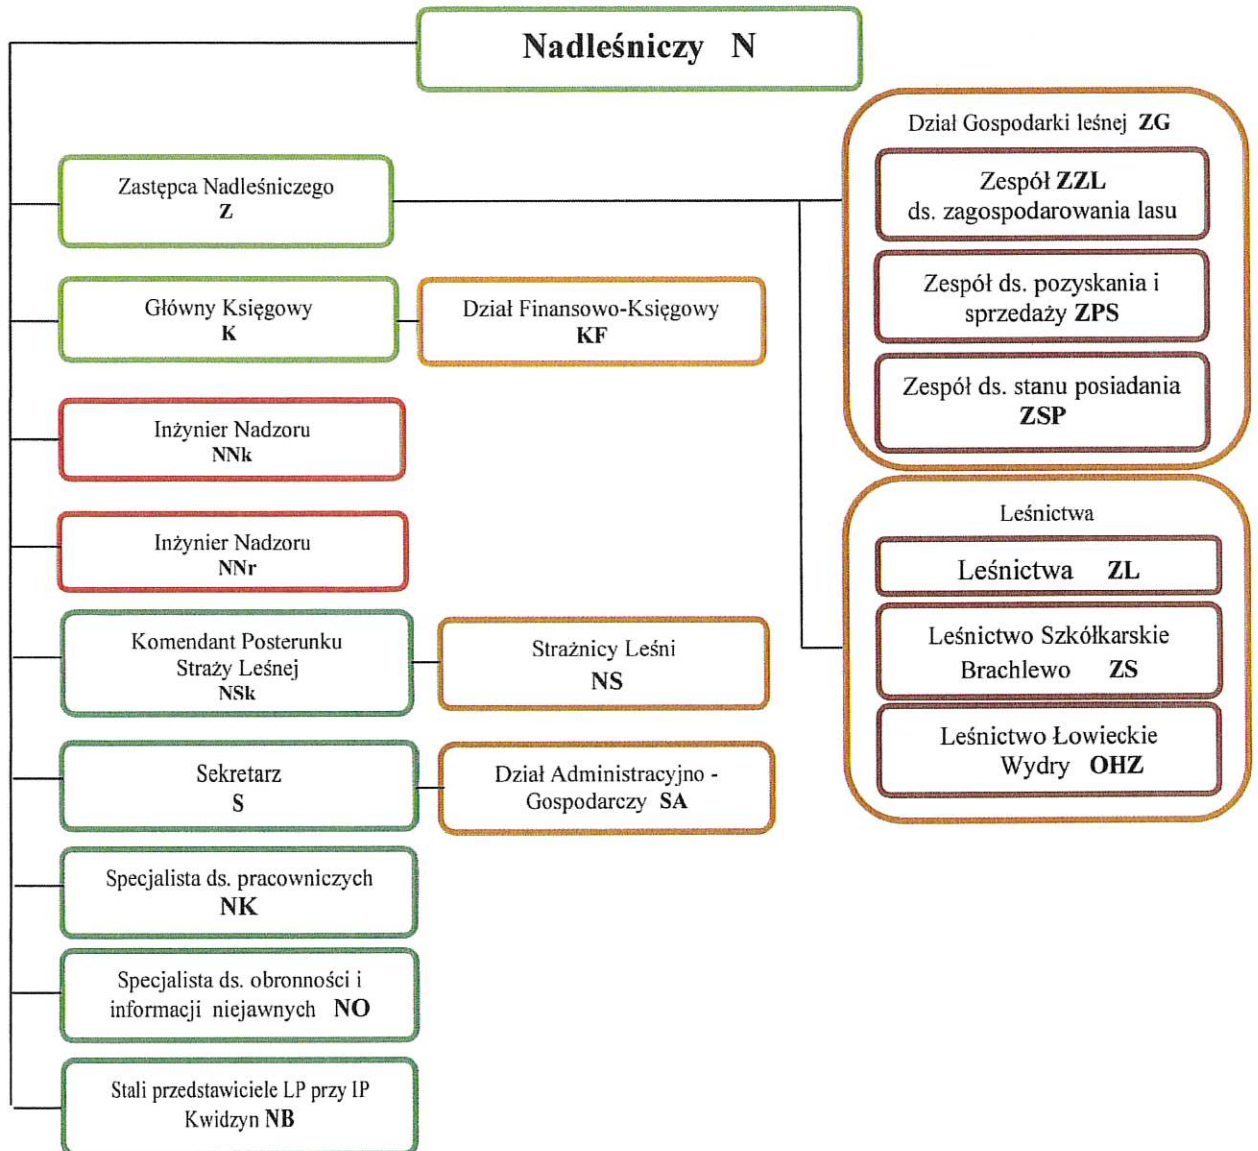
Nadleśniczy N

Zastępca Nadleśniczego
Z

Główny Księgowy
K

Dział Finansowo-Księgowy
KF

Inżynier Nadzoru
NNk

Inżynier Nadzoru
NNr

Komendant Posterunku Straży Leśnej
NSk

Strażnicy Leśni
NS

Sekretarz
S

Dział Administracyjno - Gospodarczy SA

Specjalista ds. pracowniczych
NK

Specjalista ds. obronności i informacji niejawnych NO

Stali przedstawiciele LP przy IP Kwidzyn NB

Dział Gospodarki leśnej ZG

Zespół ZZL
ds. zagospodarowania lasu

Zespół ds. pozyskania i sprzedaży ZPS

Zespół ds. stanu posiadania
ZSP

Leśnictwa

Leśnictwa ZL

Leśnictwo Szkółkarskie Brachlewo ZS

Leśnictwo Łowieckie Wydry OHZ